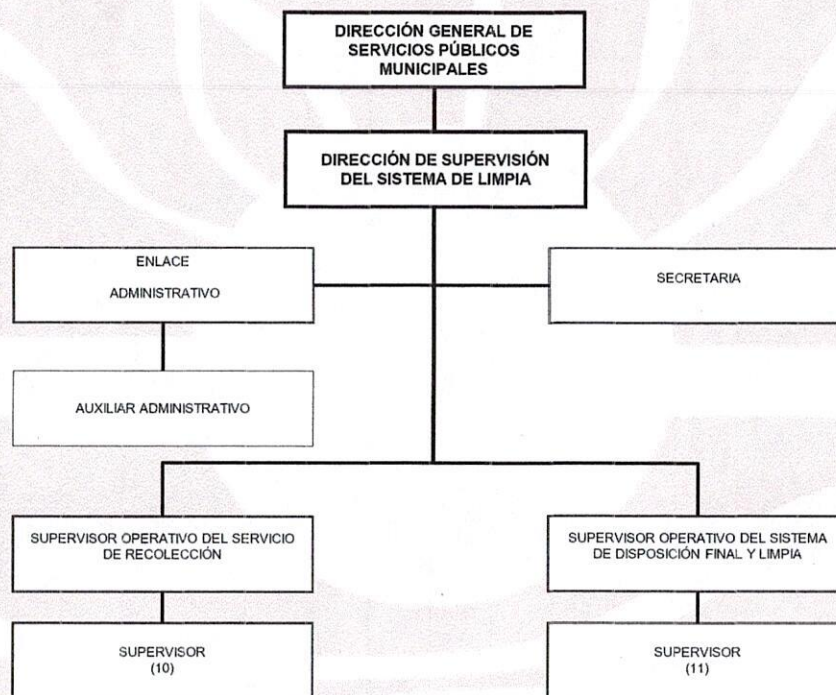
DIRECCIÓN GENERAL DE SERVICIOS PÚBLICOS MUNICIPALES

DIRECCIÓN DE SUPERVISIÓN DEL SISTEMA DE LIMPIA

ENLACE

ADMINISTRATIVO

SECRETARIA

AUXILIAR ADMINISTRATIVO

SUPERVISOR OPERATIVO DEL SERVICIO DE RECOLECCIÓN

SUPERVISOR OPERATIVO DEL SISTEMA DE DISPOSICIÓN FINAL Y LIMPIA

SUPERVISOR
(10)

SUPERVISOR
(11)